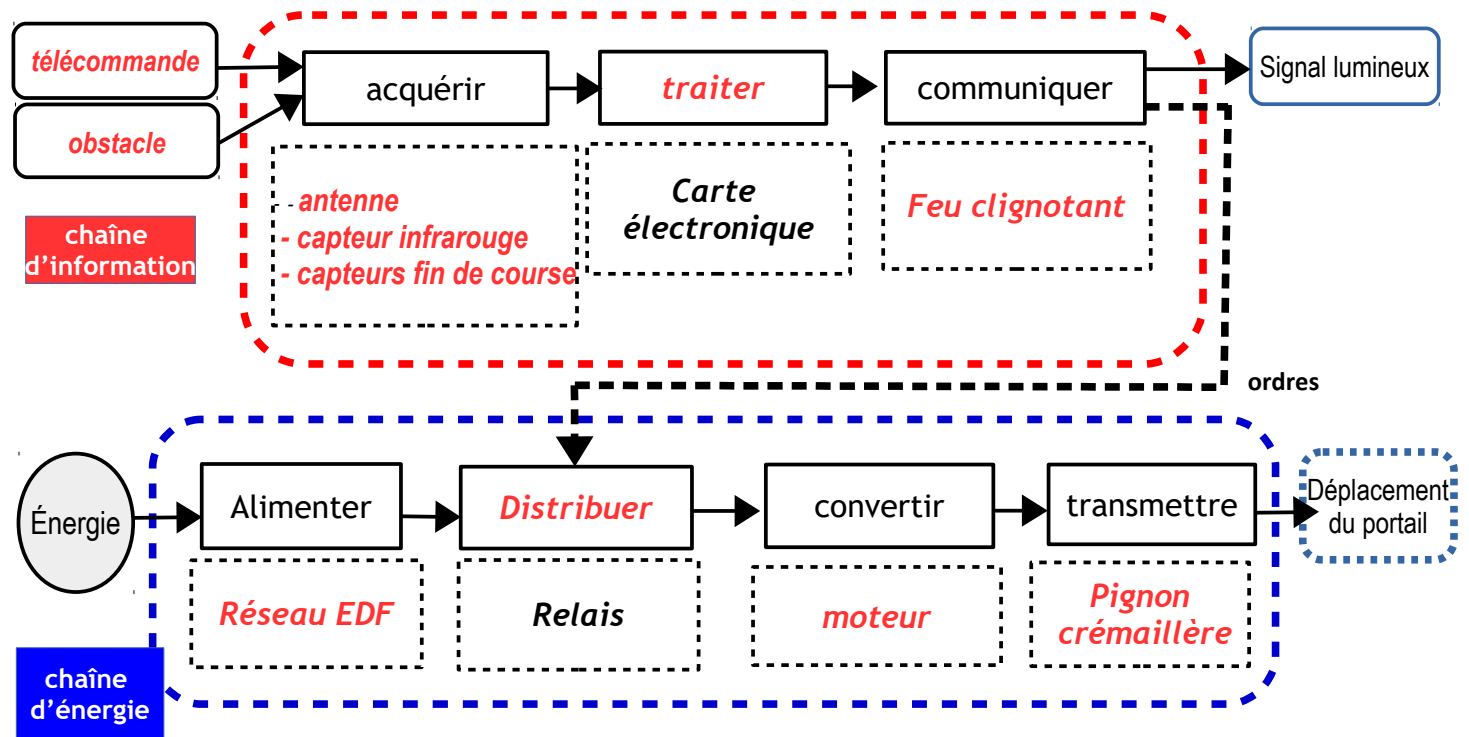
télécommande

obstacle

acquérir

traiter

communiquer

Signal lumineux

- antenne
- capteur infrarouge
- capteurs fin de course

Carte électronique

Feu clignotant

chaîne d'information

ordres

Énergie

Alimenter

Distribuer

convertir

transmettre

Déplacement du portail

Réseau EDF

Relais

moteur

Pignon crémaillère

chaîne d'énergie